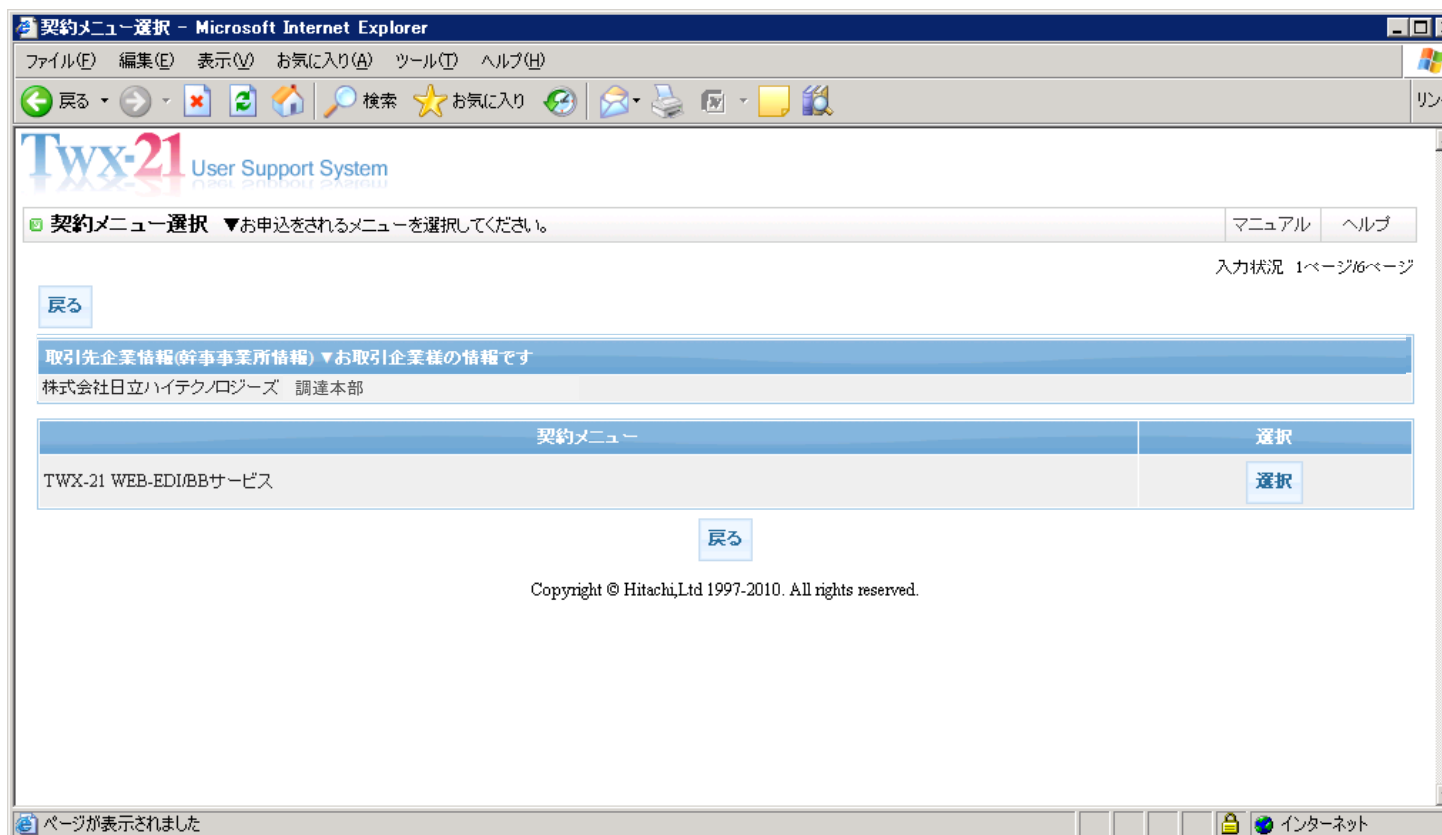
契約メニュー選択 - Microsoft Internet Explorer

ファイル(F) 編集(E) 表示(V) お気に入り(A) ツール(T) ヘルプ(H)

戻る 検索 お気に入り

リン

TWX-21 User Support System

契約メニュー選択 ▼お申込をされるメニューを選択してください。

マニュアル ヘルプ

入力状況 1ページ/6ページ

戻る

取引先企業情報(幹事事業所情報) ▼お取引企業様の情報です

株式会社日立ハイテクノロジーズ 調達本部

| 契約メニュー | 選択 |
|---|---|
| TWX-21 WEB-EDI/BBサービス | 選択 |

戻る

Copyright © Hitachi,Ltd 1997-2010. All rights reserved.

ページが表示されました

インターネット